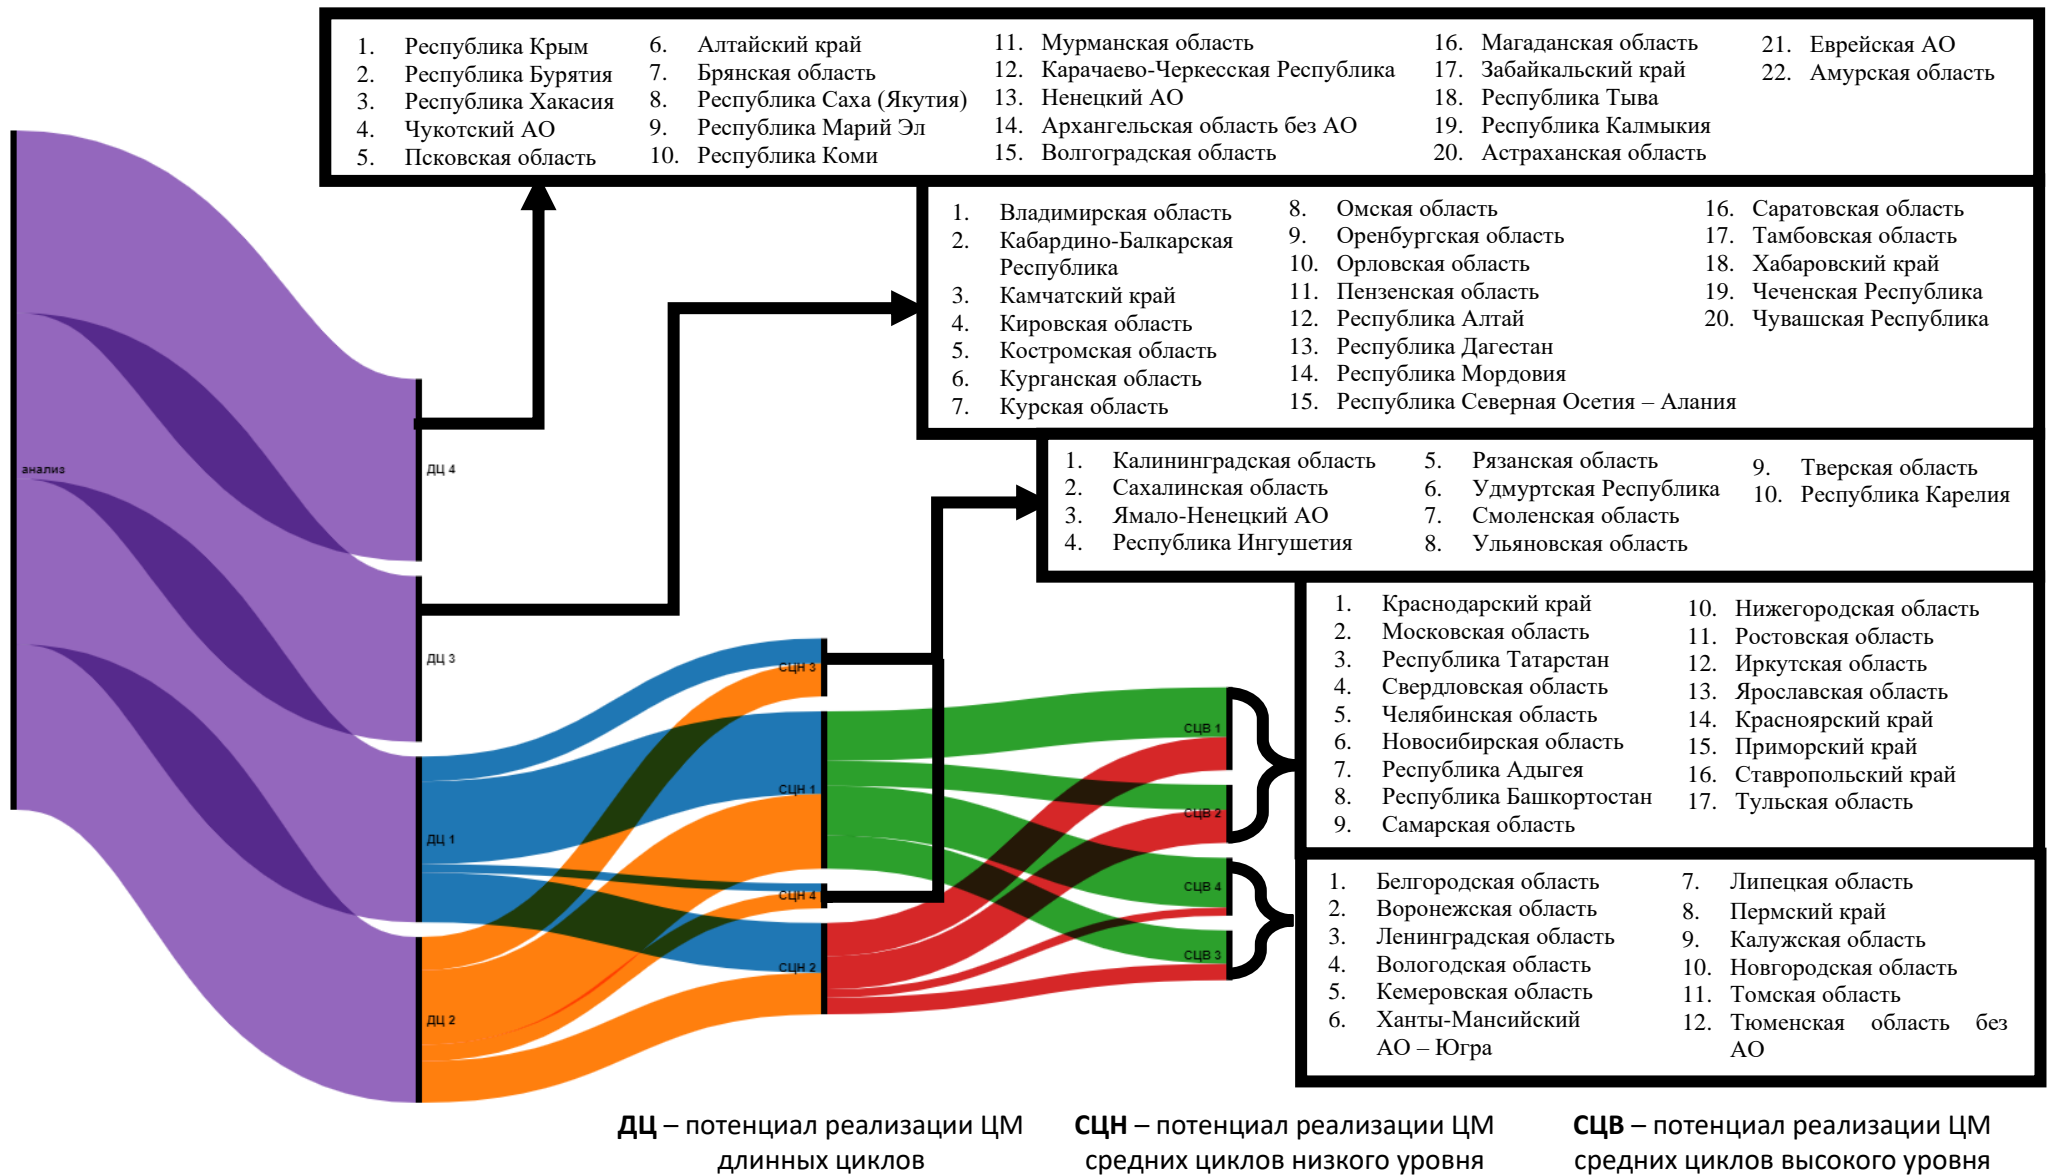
1. Республика Крым
2. Республика Бурятия
3. Республика Хакасия
4. Чукотский АО
5. Псковская область
6. Алтайский край
7. Брянская область
8. Республика Саха (Якутия)
9. Республика Марий Эл
10. Республика Коми
11. Мурманская область
12. Карачаево-Черкесская Республика
13. Ненецкий АО
14. Архангельская область без АО
15. Волгоградская область
16. Магаданская область
17. Забайкальский край
18. Республика Тыва
19. Республика Калмыкия
20. Астраханская область
21. Еврейская АО
22. Амурская область

1. Владимирская область
2. Кабардино-Балкарская Республика
3. Камчатский край
4. Кировская область
5. Костромская область
6. Курганская область
7. Курская область
8. Омская область
9. Оренбургская область
10. Орловская область
11. Пензенская область
12. Республика Алтай
13. Республика Дагестан
14. Республика Мордовия
15. Республика Северная Осетия – Алания
16. Саратовская область
17. Тамбовская область
18. Хабаровский край
19. Чеченская Республика
20. Чувашская Республика

1. Калининградская область
2. Сахалинская область
3. Ямало-Ненецкий АО
4. Республика Ингушетия
5. Рязанская область
6. Удмуртская Республика
7. Смоленская область
8. Ульяновская область
9. Тверская область
10. Республика Карелия

1. Краснодарский край
2. Московская область
3. Республика Татарстан
4. Свердловская область
5. Челябинская область
6. Новосибирская область
7. Республика Адыгея
8. Республика Башкортостан
9. Самарская область
10. Нижегородская область
11. Ростовская область
12. Иркутская область
13. Ярославская область
14. Красноярский край
15. Приморский край
16. Ставропольский край
17. Тульская область

1. Белгородская область
2. Воронежская область
3. Ленинградская область
4. Вологодская область
5. Кемеровская область
6. Ханты-Мансийский АО – Югра
7. Липецкая область
8. Пермский край
9. Калужская область
10. Новгородская область
11. Томская область
12. Тюменская область без АО

анализ
ДЦ 4
ДЦ 3
ДЦ 1
ДЦ 2
СЦН 3
СЦН 1
СЦН 4
СЦН 2
СЦВ 1
СЦВ 2
СЦВ 4
СЦВ 3

ДЦ – потенциал реализации ЦМ длинных циклов
СЦН – потенциал реализации ЦМ средних циклов низкого уровня
СЦВ – потенциал реализации ЦМ средних циклов высокого уровня